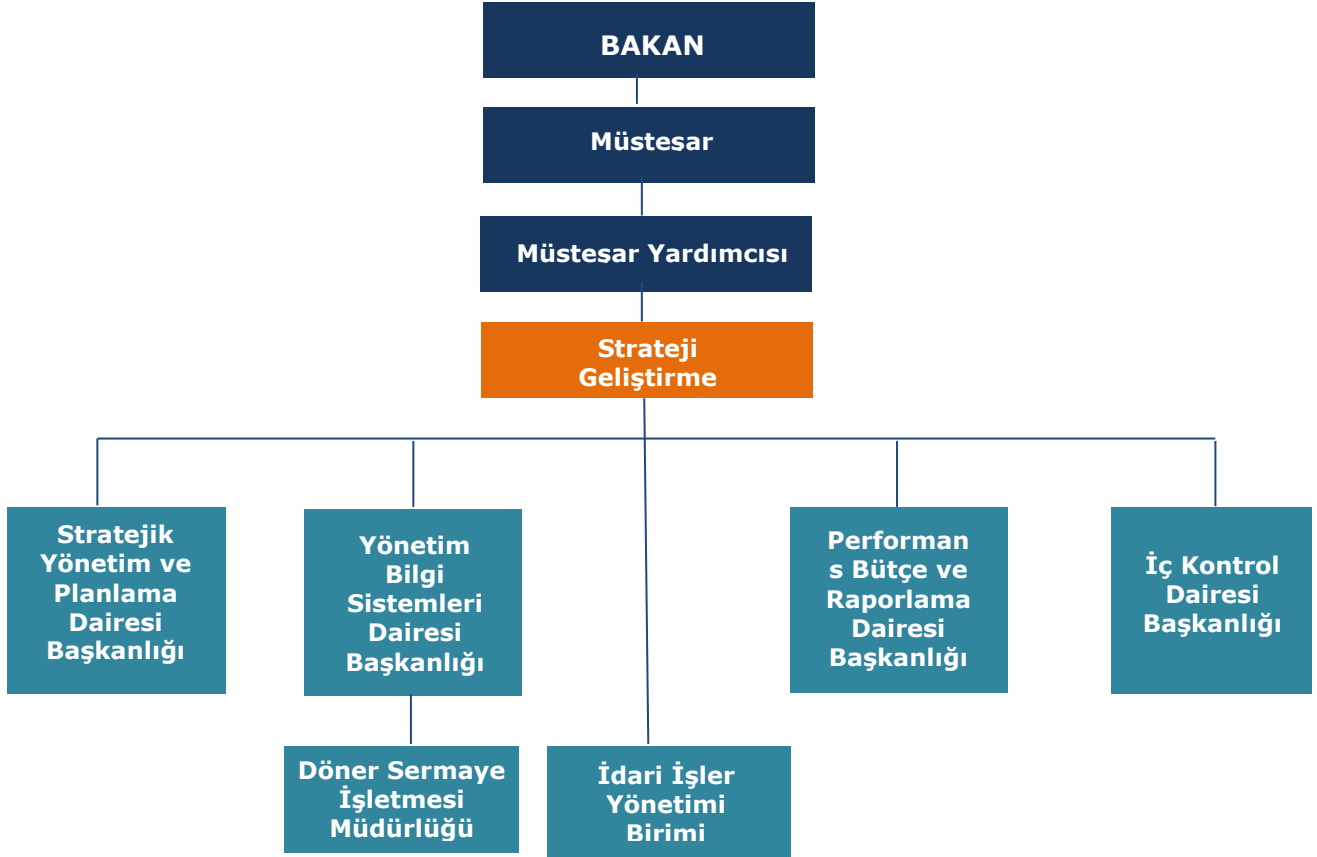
BAKAN

Müstesar

Müstesar Yardımcısı

Strateji Geliştirme

Stratejik Yönetim ve Planlama Dairesi Başkanlığı

Yönetim Bilgi Sistemleri Dairesi Başkanlığı

Performan s Bütçe ve Raporlama Dairesi Başkanlığı

İç Kontrol Dairesi Başkanlığı

Döner Sermaye İşletmesi Müdürlüğü

İdari İşler Yönetimi Birimi